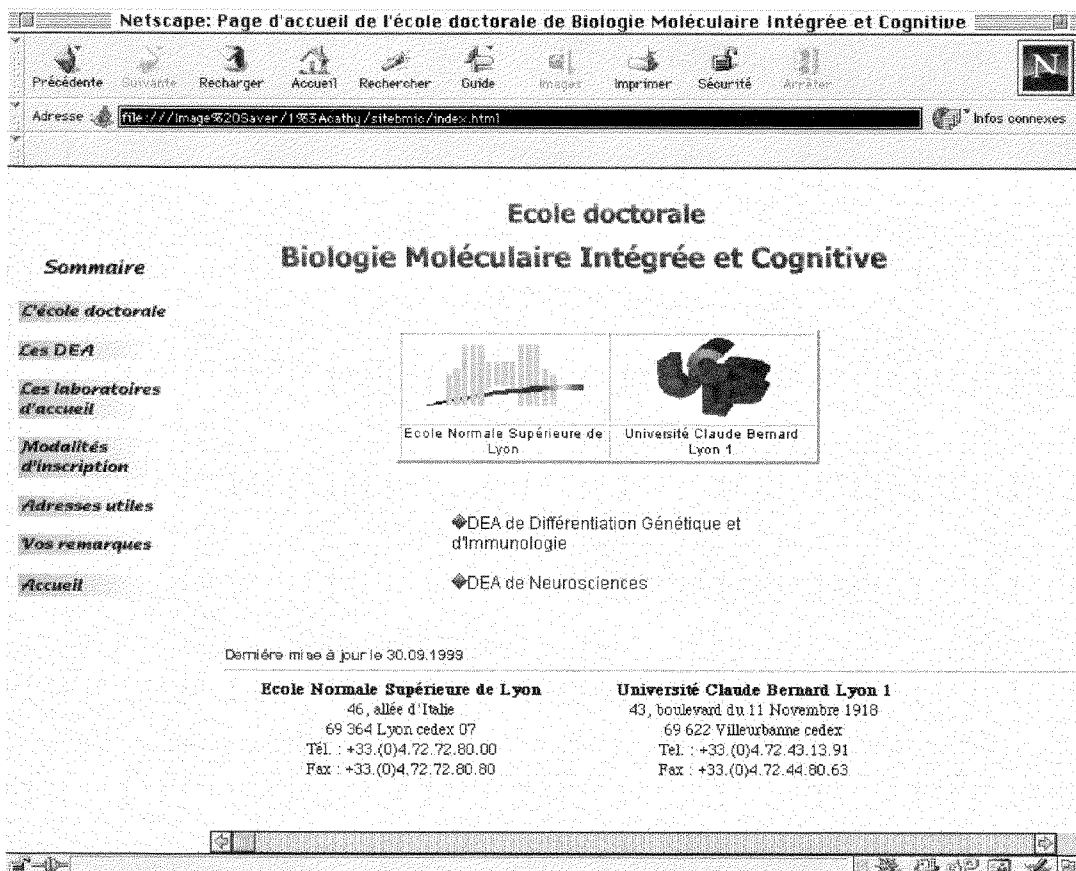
Netscape: Page d'accueil de l'école doctorale de Biologie Moléculaire Intégrée et Cognitive

Précédente Suivante Recharger Accueil Rechercher Guide Images Imprimer Sécurité Arrêter

Adresse file:///Image%20Saver/1%3Acathy/sitebmic/index.html

Infos connexes

Ecole doctorale

Biologie Moléculaire Intégrée et Cognitive

Sommaire

L'école doctorale

Les DEA

Les laboratoires d'accueil

Modalités d'inscription

Adresses utiles

Vos remarques

Accueil

| Ecole Normale Supérieure de Lyon | Université Claude Bernard Lyon 1 |
|---|---|

◆DEA de Différentiation Génétique et d'Immunologie

◆DEA de Neurosciences

Dernière mise à jour le 30.09.1999

Ecole Normale Supérieure de Lyon
46, allée d'Italie
69 364 Lyon cedex 07
Tél. : +33.(0)4.72.72.80.00
Fax : +33.(0)4.72.72.80.80

Université Claude Bernard Lyon 1
43, boulevard du 11 Novembre 1918
69 622 Villeurbanne cedex
Tel. : +33.(0)4.72.43.13.91
Fax : +33.(0)4.72.44.80.63